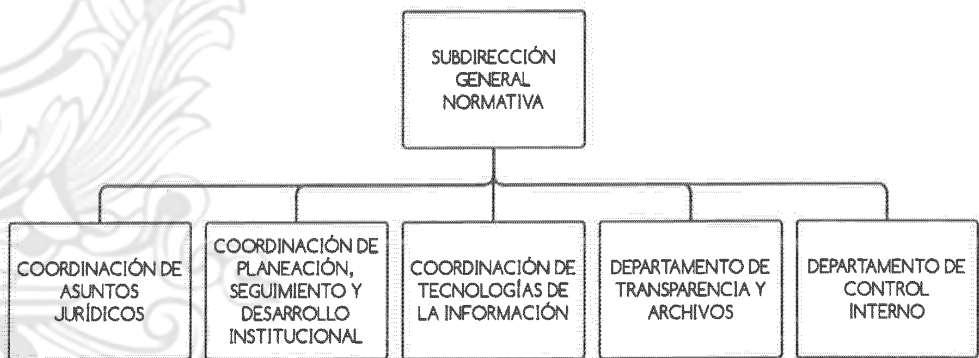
SUBDIRECCIÓN GENERAL NORMATIVA

COORDINACIÓN DE ASUNTOS JURÍDICOS

COORDINACIÓN DE PLANEACIÓN, SEGUIMIENTO Y DESARROLLO INSTITUCIONAL

COORDINACIÓN DE TECNOLOGÍAS DE LA INFORMACIÓN

DEPARTAMENTO DE TRANSPARENCIA Y ARCHIVOS

DEPARTAMENTO DE CONTROL INTERNO